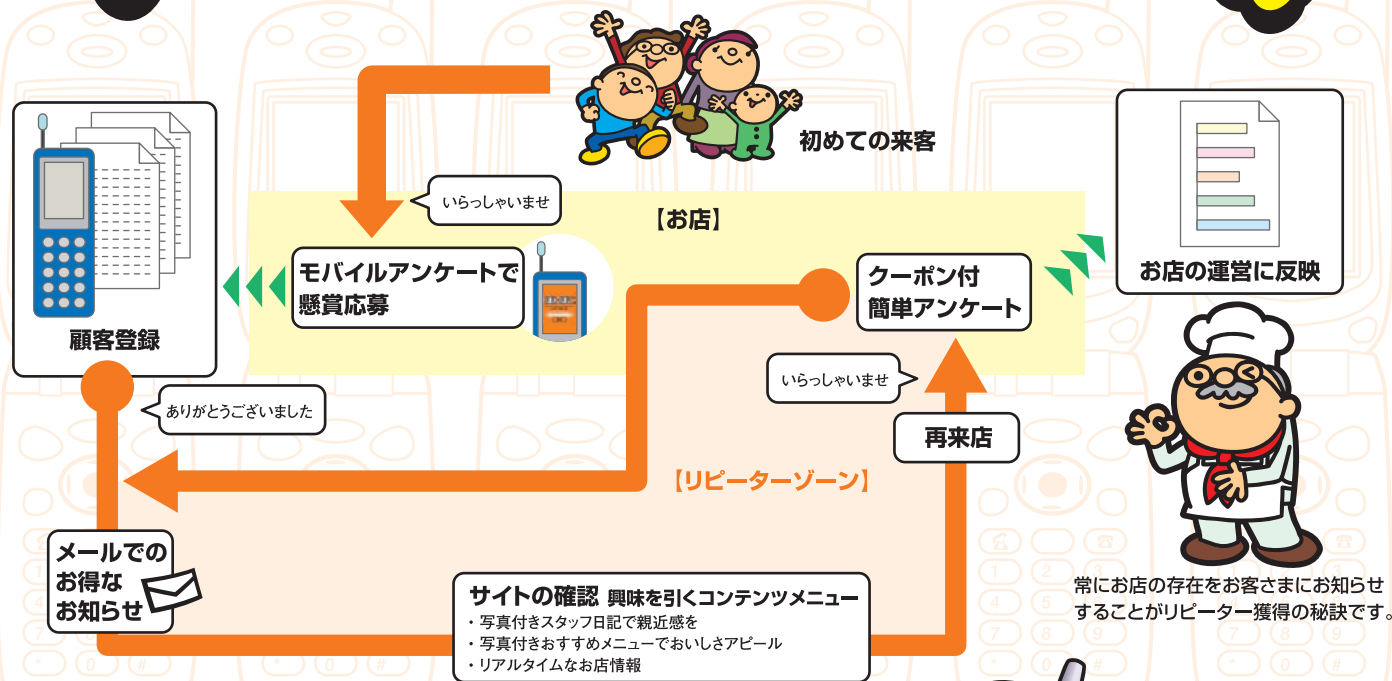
初めての来客

いらっしゃいませ

【お店】

モバイルアンケートで懸賞応募

クーポン付簡単アンケート

お店の運営に反映

顧客登録

いらっしゃいませ

ありがとうございました

再来店

【リピーターゾーン】

メールでのお得なお知らせ

サイトの確認 興味を引くコンテンツメニュー
・写真付きスタッフ日記で親近感を
・写真付きおすすめメニューでおいしさアピール
・リアルタイムなお店情報

常にお店の存在をお客さまにお知らせすることがリピーター獲得の秘訣です。